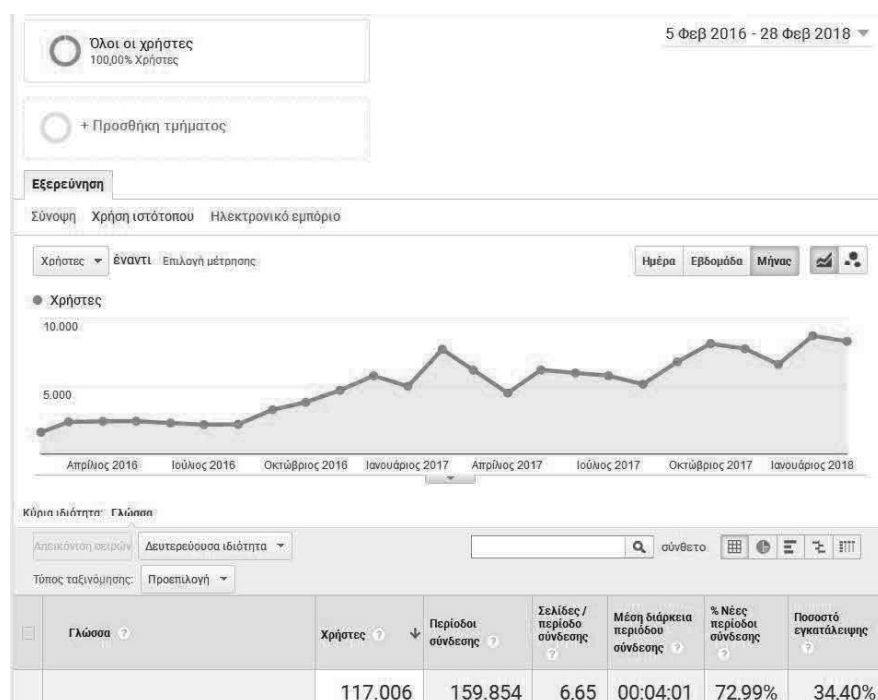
Όλοι οι χρήστες
100,00% Χρήστες

5 Φεβ 2016 - 28 Φεβ 2018

+ Προσθήκη τμήματος

Εξερεύνηση

Σύνοψη Χρήση ιστότοπου Ηλεκτρονικό εμπόριο

Χρήστες ▾ έναντι Επιλογή μέτρησης

Ημέρα Εβδομάδα Μήνας

● Χρήστες

10.000

5.000

Απρίλιος 2016 Ιούλιος 2016 Οκτώβριος 2016 Ιανουάριος 2017 Απρίλιος 2017 Ιούλιος 2017 Οκτώβριος 2017 Ιανουάριος 2018

Κύρια ιδιότητα: Γλώσσα

Απεικόνιση σειρών Δευτερεύουσα ιδιότητα ▾

σύνθετο

Τύπος ταξινόμησης: Προεπιλογή ▾

| Γλώσσα | Χρήστες ↓ | Περίοδοι σύνδεσης | Σελίδες / περίοδο σύνδεσης | Μέση διάρκεια περιόδου σύνδεσης | % Νέες περίοδοι σύνδεσης | Ποσοστό εγκατάλειψης |
|---|---|---|---|---|---|---|
| | 117.006 | 159.854 | 6.65 | 00:04:01 | 72.99% | 34.40% |